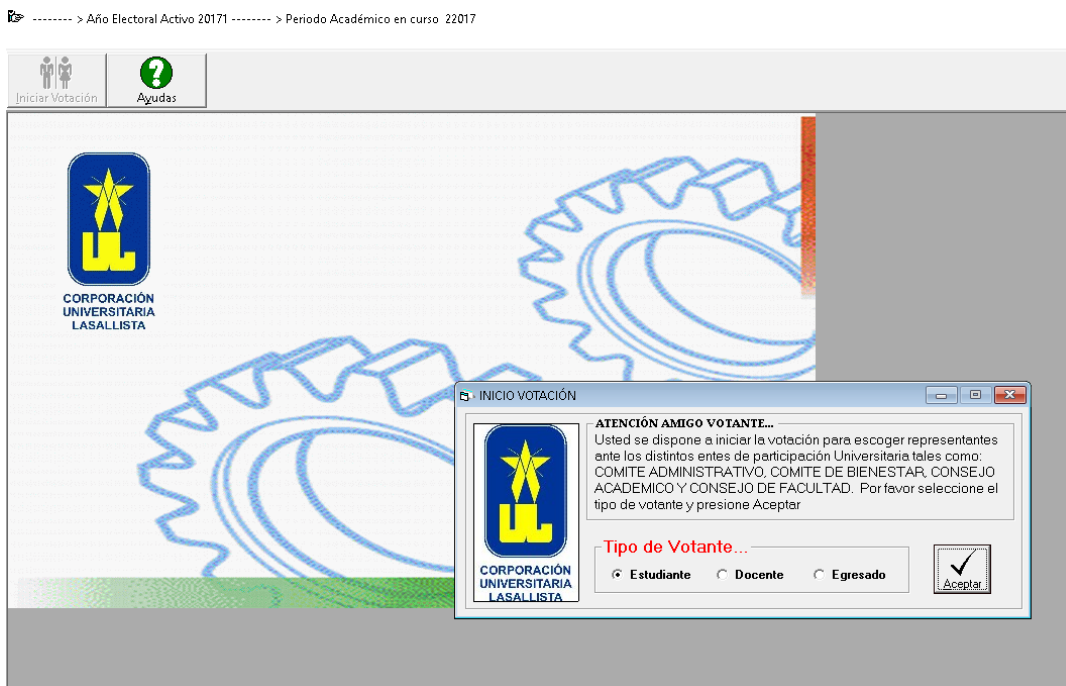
-------- > Año Electoral Activo 20171 -------- > Periodo Académico en curso 22017

Iniciar Votación

Ayudas

CORPORACIÓN UNIVERSITARIA LASALLISTA

INICIO VOTACIÓN

CORPORACIÓN UNIVERSITARIA LASALLISTA

ATENCIÓN AMIGO VOTANTE...
Usted se dispone a iniciar la votación para escoger representantes ante los distintos entes de participación Universitaria tales como: COMITE ADMINISTRATIVO, COMITE DE BIENESTAR, CONSEJO ACADEMICO Y CONSEJO DE FACULTAD. Por favor seleccione el tipo de votante y presione Aceptar

Tipo de Votante...

Estudiante

Docente

Egresado

Aceptar